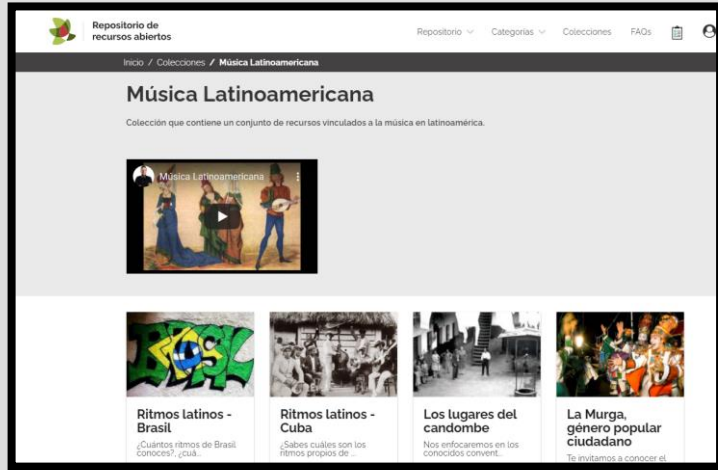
Repositorio de recursos abiertos

Repositorio ⌄ Categorías ⌄ Colecciones FAQs

Inicio / Colecciones / Música Latinoamericana

Música Latinoamericana

Colección que contiene un conjunto de recursos vinculados a la música en latinoamérica.

Música Latinoamericana

Ritmos latinos - Brasil
¿Cuántos ritmos de Brasil conoces?, ¿cuá...

Ritmos latinos - Cuba
¿Sabes cuáles son los ritmos propios de ...

Los lugares del candombe
Nos enfocaremos en los conocidos convent...

La Murga, género popular ciudadano
Te invitamos a conocer el